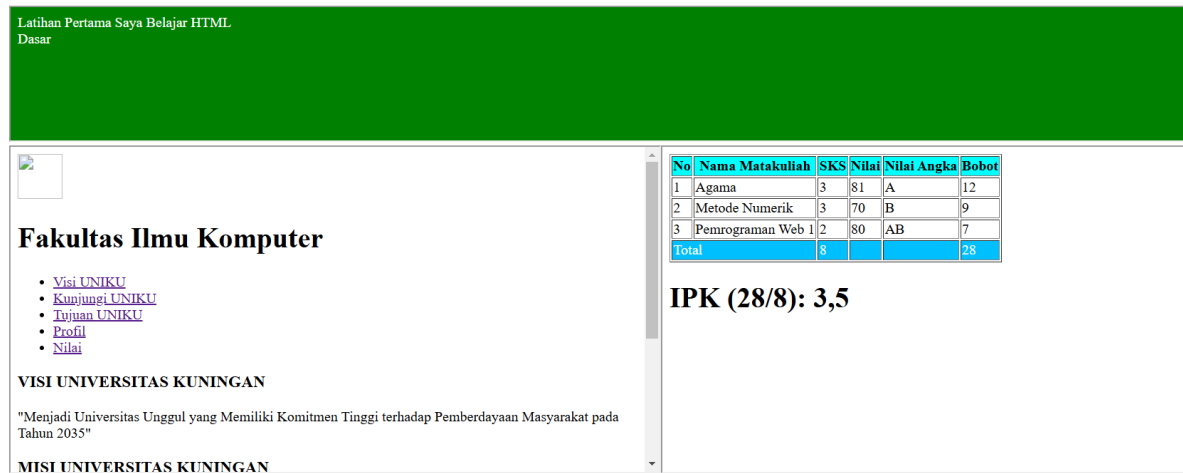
Latihan Pertama Saya Belajar HTML
Dasar

Fakultas Ilmu Komputer

- Visi UNIKU
- Kunjungi UNIKU
- Tujuan UNIKU
- Profil
- Nilai

VISI UNIVERSITAS KUNINGAN

"Menjadi Universitas Unggul yang Memiliki Komitmen Tinggi terhadap Pemberdayaan Masyarakat pada Tahun 2035"

MISI UNIVERSITAS KUNINGAN

| No | Nama Matakuliah | SKS | Nilai | Nilai Angka | Bobot |
|---|---|---|---|---|---|
| 1 | Agama | 3 | 81 | A | 12 |
| 2 | Metode Numerik | 3 | 70 | B | 9 |
| 3 | Pemrograman Web 1 | 2 | 80 | AB | 7 |
| Total | | 8 | | | 28 |

IPK (28/8): 3,5